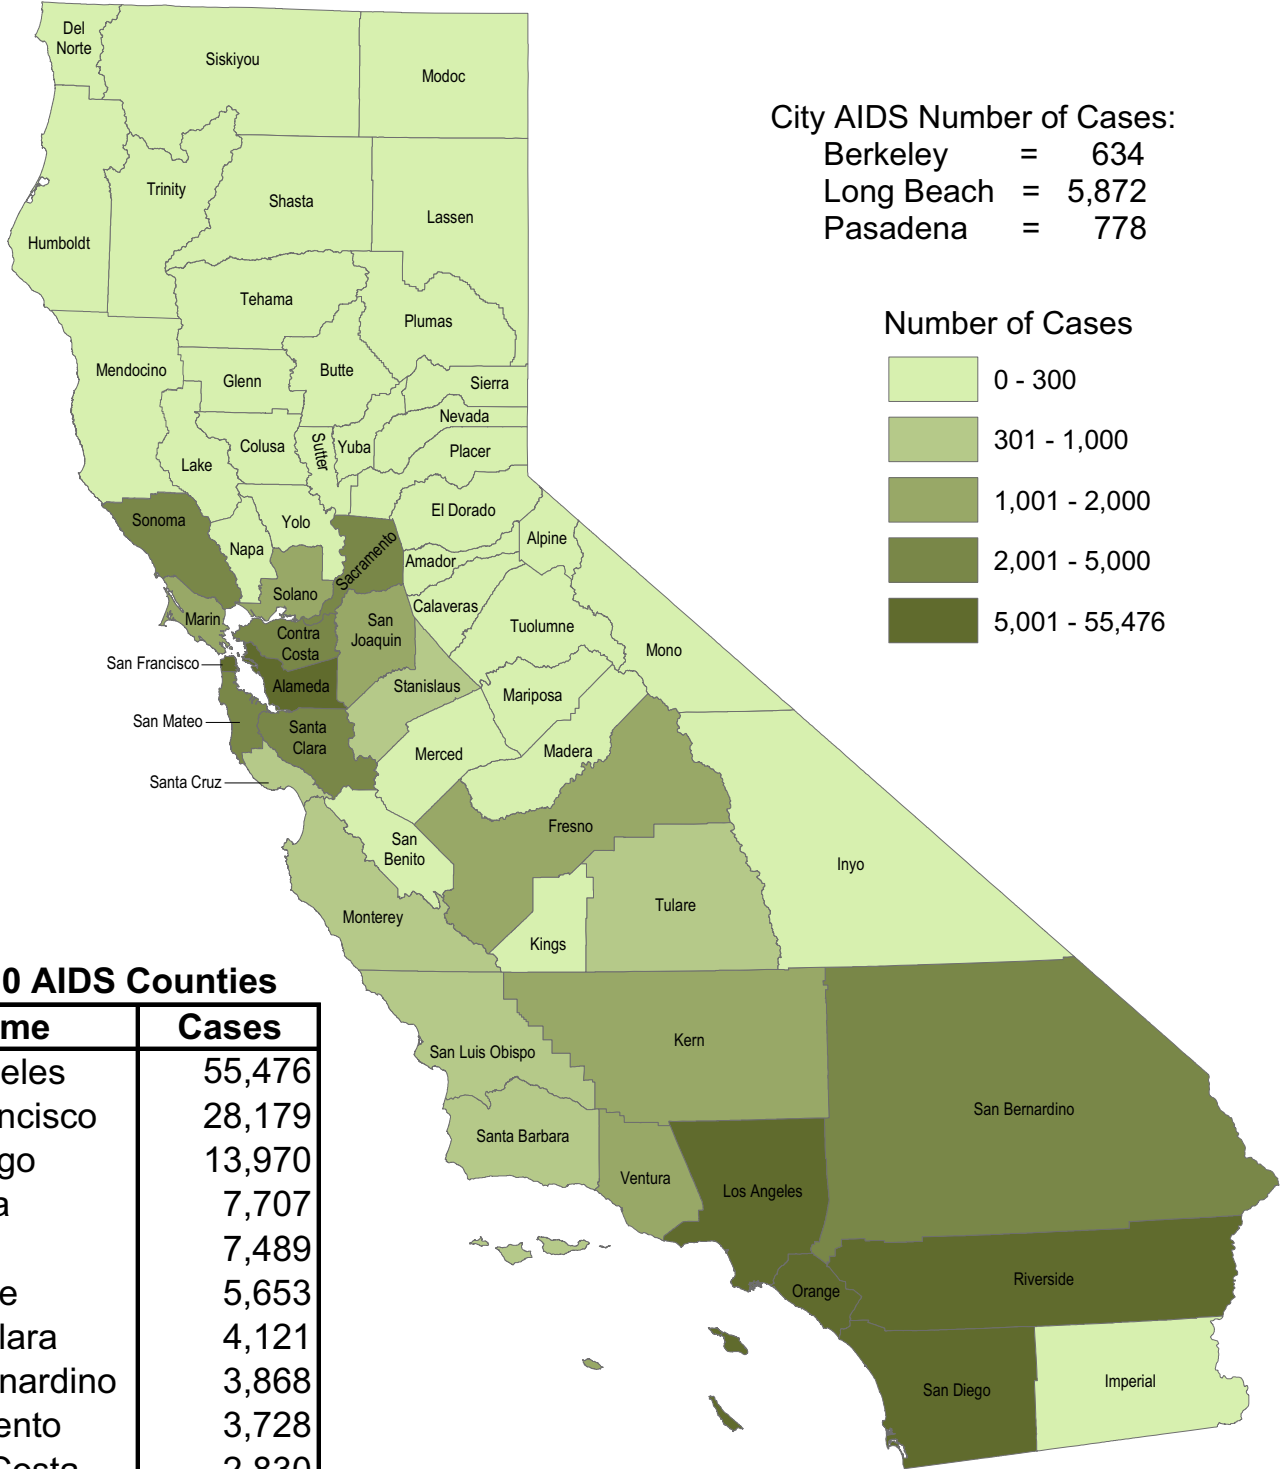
Del Norte
Siskiyou
Modoc
Trinity
Shasta
Lassen
Humboldt
Tehama
Plumas
Mendocino
Glenn
Butte
Sierra
Nevada
Colusa
Sutter
Yuba
Placer
Lake
Sonoma
Napa
Yolo
El Dorado
Sacramento
Alpine
Amador
Solano
Marin
San Joaquin
Calaveras
Contra Costa
Tuolumne
Mono
San Francisco
Alameda
Stanislaus
Mariposa
San Mateo
Santa Clara
Merced
Madera
Santa Cruz
Fresno
San Benito
Inyo
Monterey
Tulare
Kings
Kern
San Luis Obispo
San Bernardino
Santa Barbara
Ventura
Los Angeles
Orange
Riverside
San Diego
Imperial

City AIDS Number of Cases:
Berkeley = 634
Long Beach = 5,872
Pasadena = 778

Number of Cases
0 - 300
301 - 1,000
1,001 - 2,000
2,001 - 5,000
5,001 - 55,476

0 AIDS Counties

| me | Cases |
|---|---|
| eles | 55,476 |
| ncisco | 28,179 |
| go | 13,970 |
| a | 7,707 |
| | 7,489 |
| e | 5,653 |
| lara | 4,121 |
| nardino | 3,868 |
| ento | 3,728 |
| Costa | 2,830 |